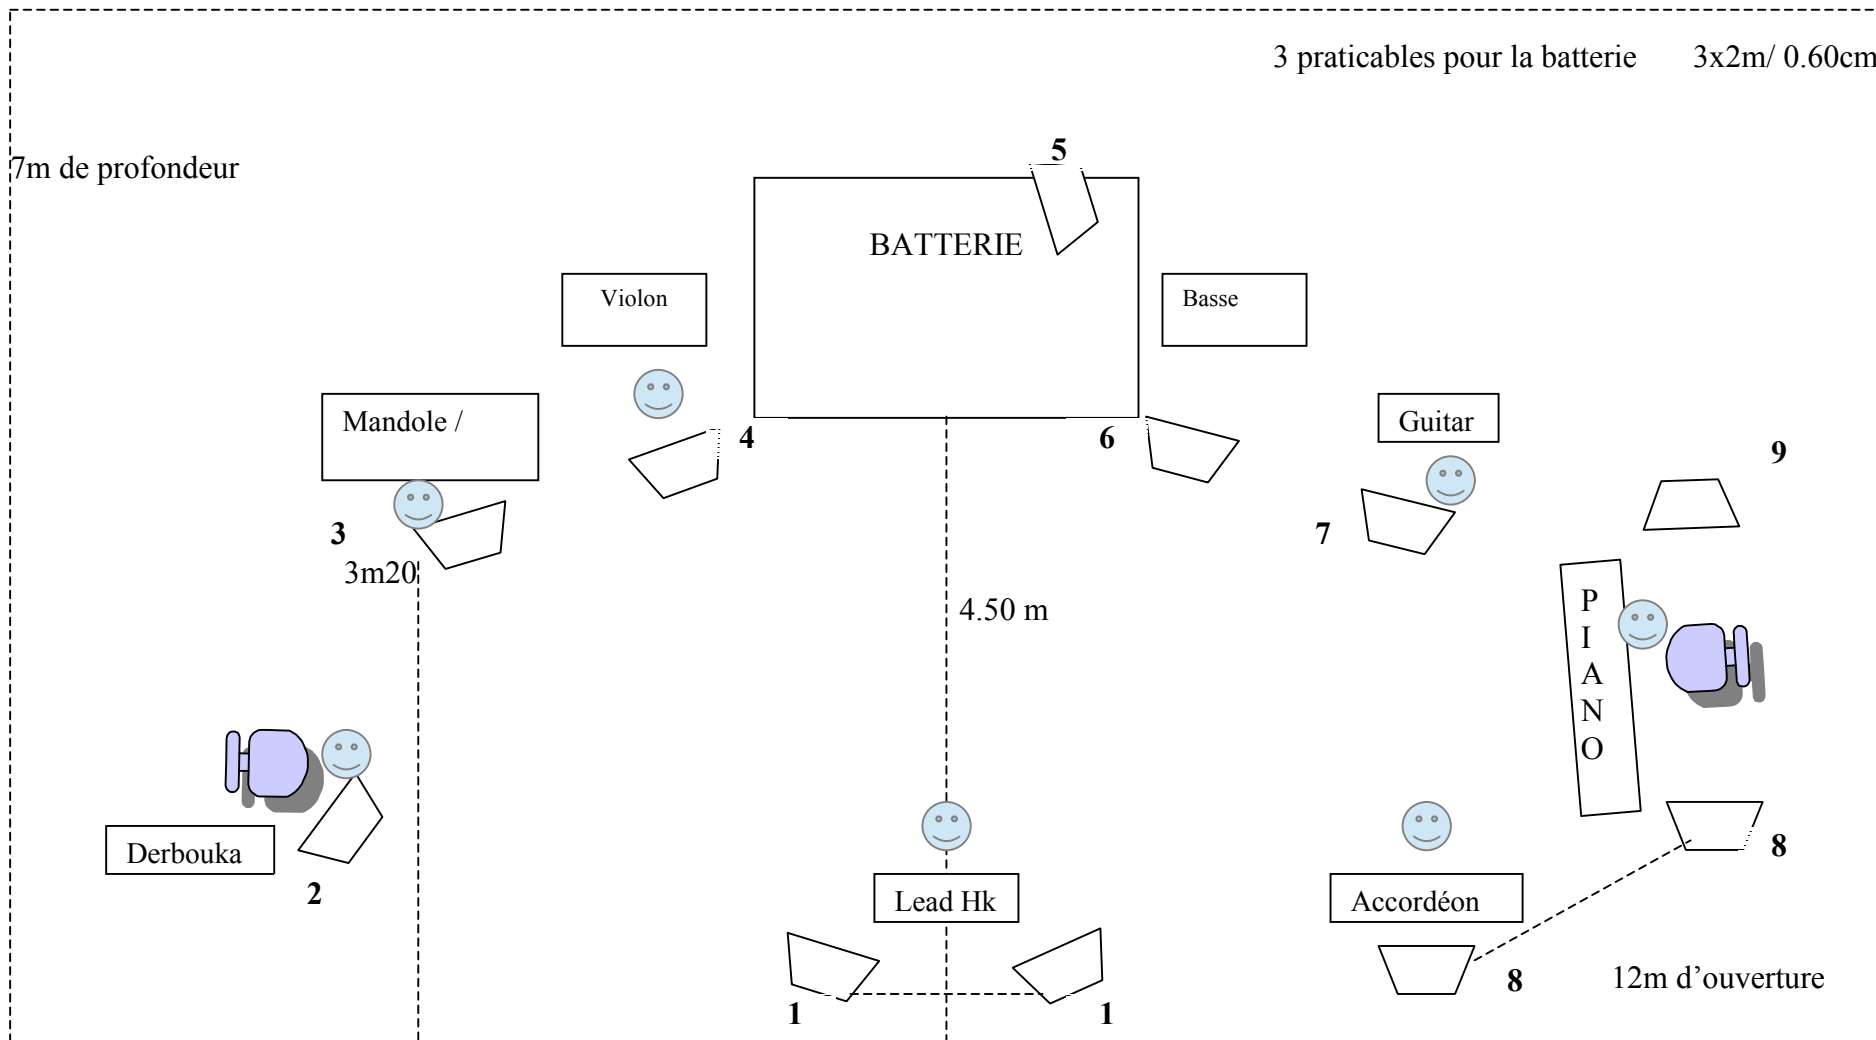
3 praticables pour la batterie 3x2m/ 0.60cm

7m de profondeur

5

BATTERIE

Violon

Basse

Mandole /

4

6

Guitar

9

3

7

3m20

4.50 m

P
I
A
N
O

Derbouka

2

8

Lead Hk

Accordéon

8

12m d'ouverture

1

1